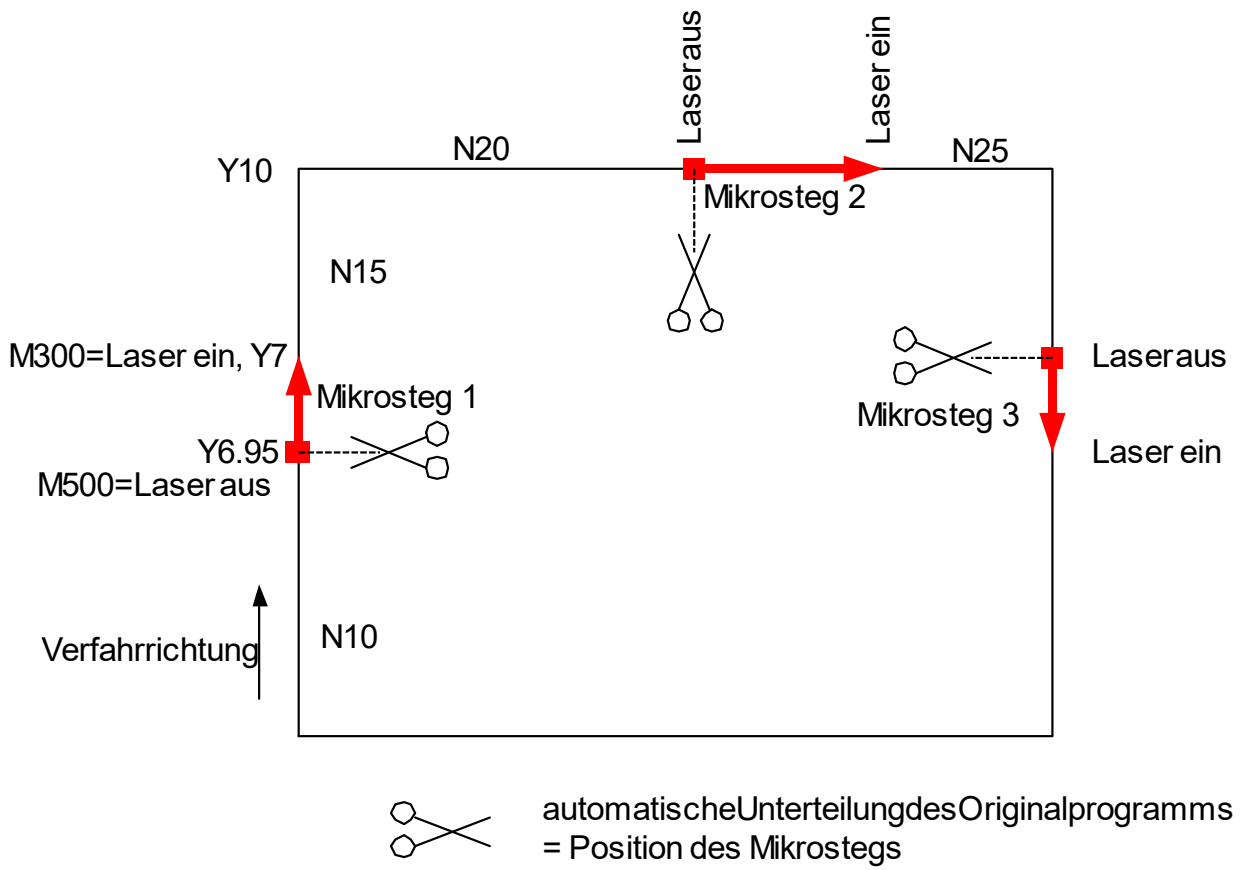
Laseraus

Laser ein

Y10

N20

N25

Mikrosteg 2

N15

M300=Laser ein, Y7

Laseraus

Mikrosteg 1

Mikrosteg 3

Y6.95

Laser ein

M500=Laser aus

Verfahrrichtung

N10

automatischeUnterteilungdesOriginalprogramms
= Position des Mikrostegs